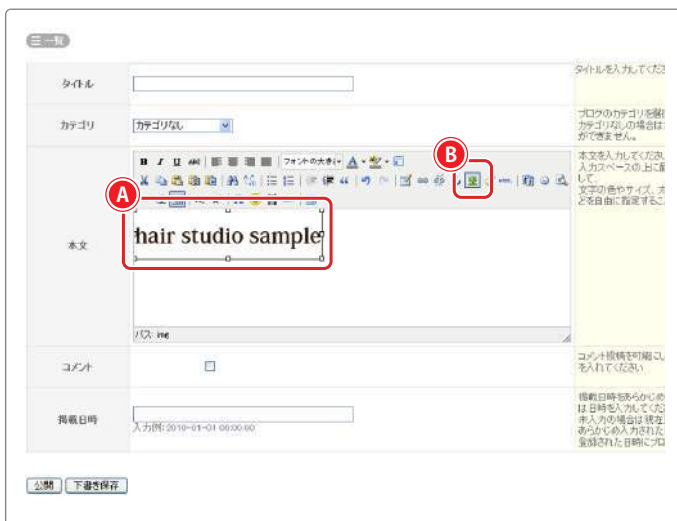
一覧

| タイトル | | タイトルを入力してくださ |
|---|---|---|
| カテゴリ | カテゴリなし | ブログのカテゴリを選択 カテゴリなしの場合は ができません。 |
| 本文 | B I U ABC フォントの大きさ A<br>hair studio sample<br>パス: img | 本文を入力してくださ 入力スペースの上に 文字の色やサイズ、 どを自由に指定するこ |
| コメント | ☐ | コメント投稿を可能にし を入れてください |
| 掲載日時 | 入力例: 2010-01-01 00:00:00 | 掲載日時をあらかじめ は日時を入力してくだ 未入力の場合は現在 あらかじめ入力された 登録された日時にブロ |

A

B

公開 下書き保存